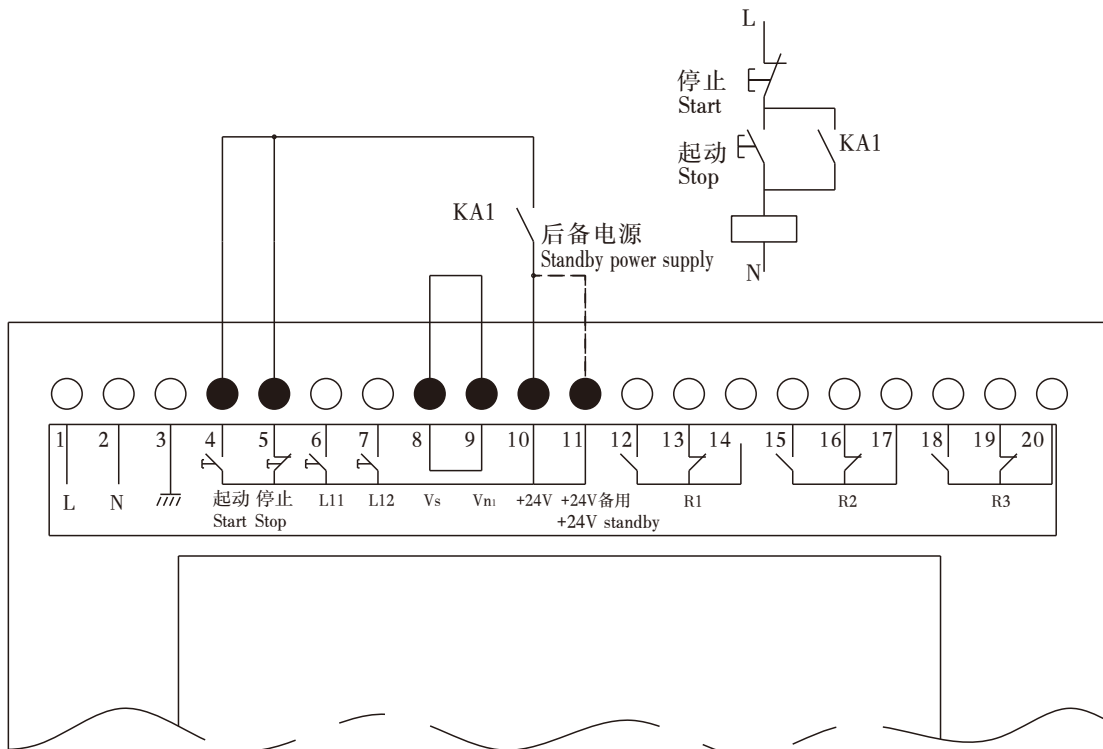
L

停止
Start

起动
Stop

KA1

N

KA1

后备电源
Standby power supply

| 1 | 2 | 3 | 4 | 5 | 6 | 7 | 8 | 9 | 10 | 11 | 12 | 13 | 14 | 15 | 16 | 17 | 18 | 19 | 20 |
|---|---|---|---|---|---|---|---|---|---|---|---|---|---|---|---|---|---|---|---|

L N 起动 Start 停止 Stop L11 L12 Vs Vn1 +24V +24V备用 +24V standby R1 R2 R3